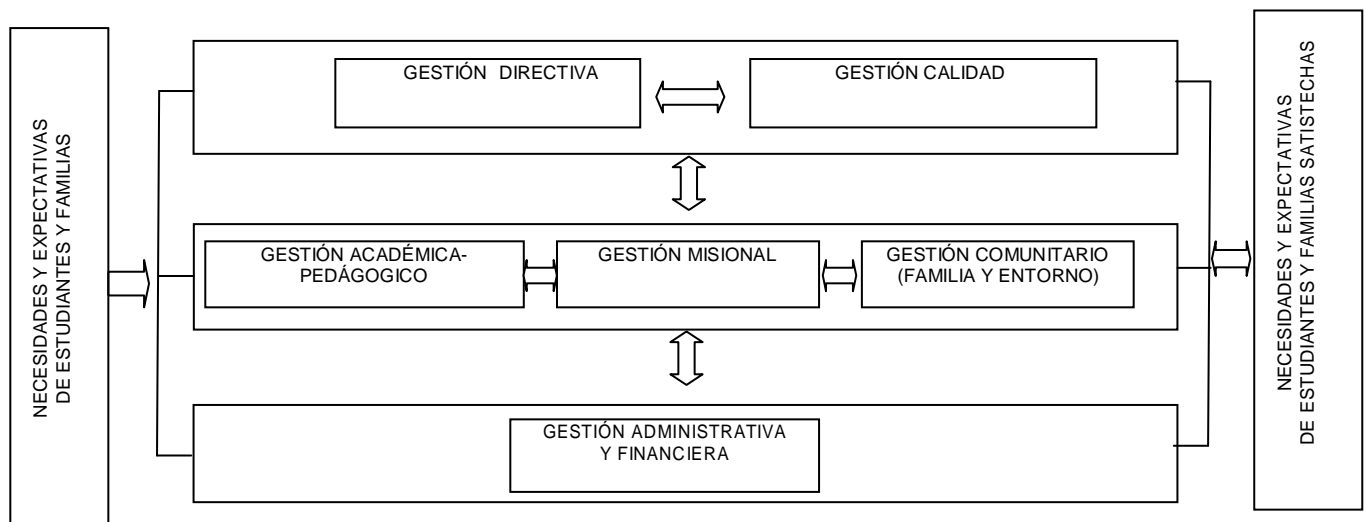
NECESIDADES Y EXPECTATIVAS DE ESTUDIANTES Y FAMILIAS

GESTIÓN DIRECTIVA

GESTIÓN CALIDAD

GESTIÓN ACADÉMICA-PEDÁGOGICO

GESTIÓN MISIONAL

GESTIÓN COMUNITARIO (FAMILIA Y ENTORNO)

GESTIÓN ADMINISTRATIVA Y FINANCIERA

NECESIDADES Y EXPECTATIVAS DE ESTUDIANTES Y FAMILIAS SATISTECHAS